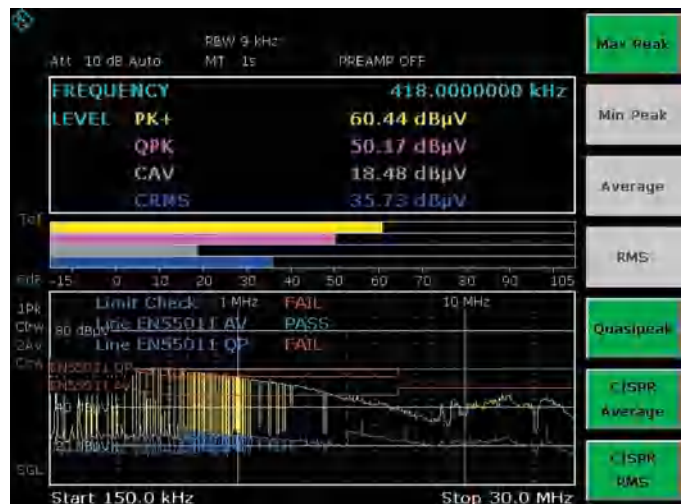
RBW 9 kHz
Att 10 dB Auto MT 1s PREAMP OFF

FREQUENCY 418.0000000 kHz
LEVEL PK+ 60.44 dBµV
QPK 50.17 dBµV
CAV 18.48 dBµV
CRMS 35.73 dBµV

Tdf

edB -15 0 10 20 30 40 50 60 70 80 90 105

1Pk Clrw 2Av Clrw

Limit Check 1 MHz FAIL 10 MHz
80 dBµV Line EN55011 AV PASS
Line EN55011 QP FAIL

EN55011 QP
EN55011 AV
40 dBµV
20 dBµV

SGL

Start 150.0 kHz Stop 30.0 MHz

Max Peak
Min Peak
Average
RMS
Quasipeak
CISPR Average
CISPR RMS